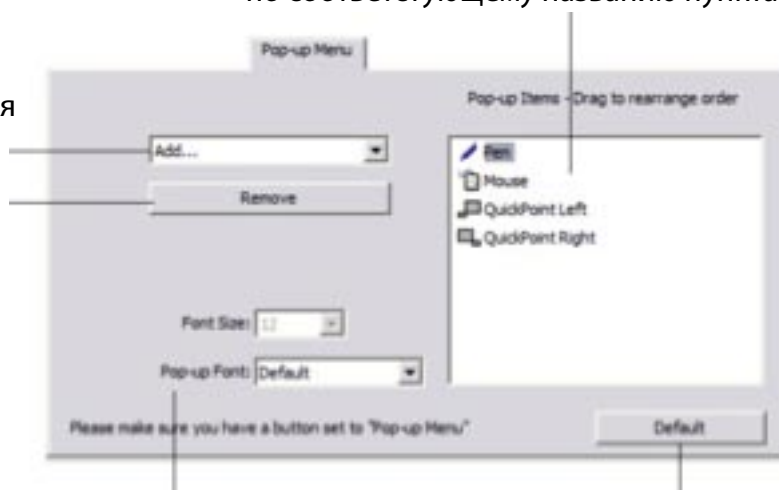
по соответствующему названию пункта

я

Pop-up Menu

Pop-up Items - Drag to rearrange order

Add...

Remove

Pen

Mouse

QuickPoint Left

QuickPoint Right

Font Size: 12

Pop-up Font: Default

Please make sure you have a button set to "Pop-up Menu"

Default